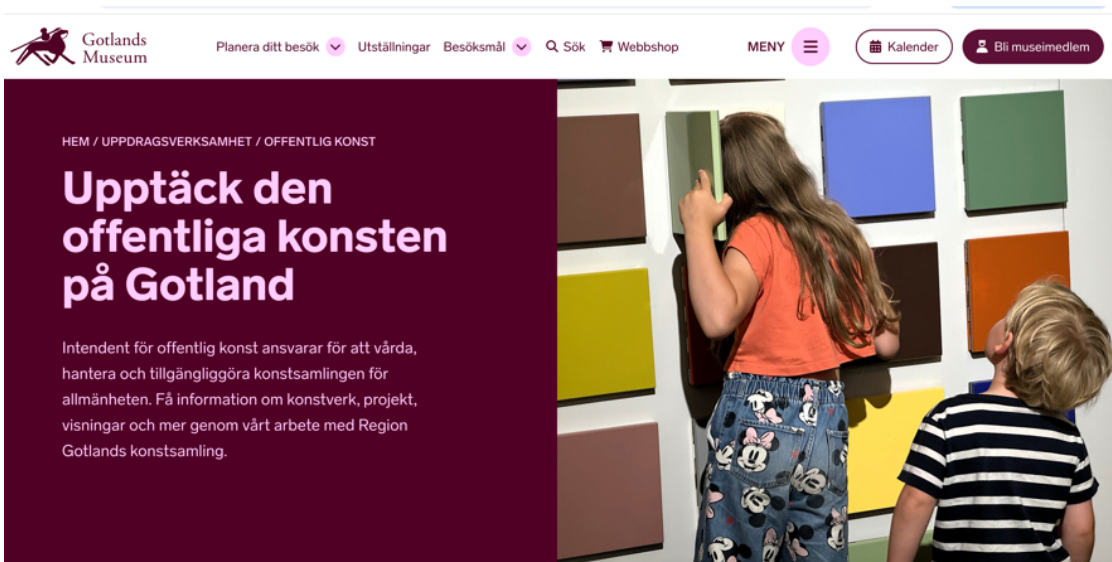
Gotlands Museum

Planera ditt besök Utställningar Besöksmål Sök Webbshop MENY Kalender Bli museimedlem

HEM / UPPDRAGSVERKSAMHET / OFFENTLIG KONST

Upptäck den offentliga konsten på Gotland

Intendent för offentlig konst ansvarar för att vårda, hantera och tillgängliggöra konstsamlingen för allmänheten. Få information om konstverk, projekt, visningar och mer genom vårt arbete med Region Gotlands konstsamling.